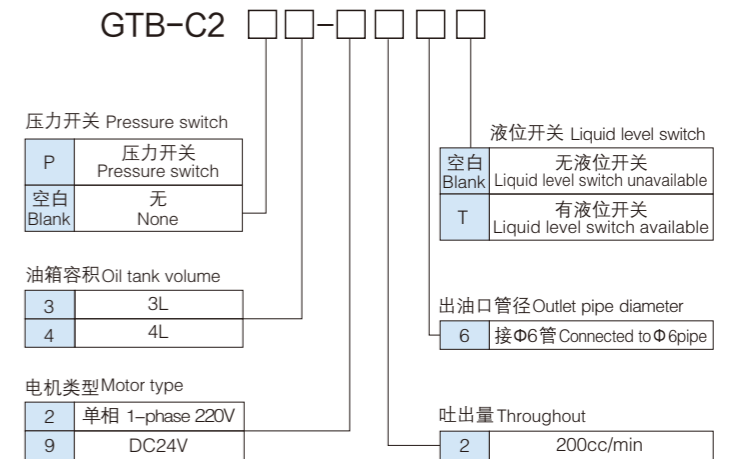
GTB-C2 □□-□□□□

压力开关 Pressure switch

| P | 压力开关 Pressure switch |
|---|---|
| 空白 Blank | 无 None |

油箱容积 Oil tank volume

| 3 | 3L |
|---|---|
| 4 | 4L |

电机类型 Motor type

| 2 | 单相 1-phase 220V |
|---|---|
| 9 | DC24V |

液位开关 Liquid level switch

| 空白 Blank | 无液位开关 Liquid level switch unavailable |
|---|---|
| T | 有液位开关 Liquid level switch available |

出油口管径 Outlet pipe diameter

| 6 | 接Φ6管 Connected to Φ 6pipe |
|---|---|

吐出量 Throughout

| 2 | 200cc/min |
|---|---|